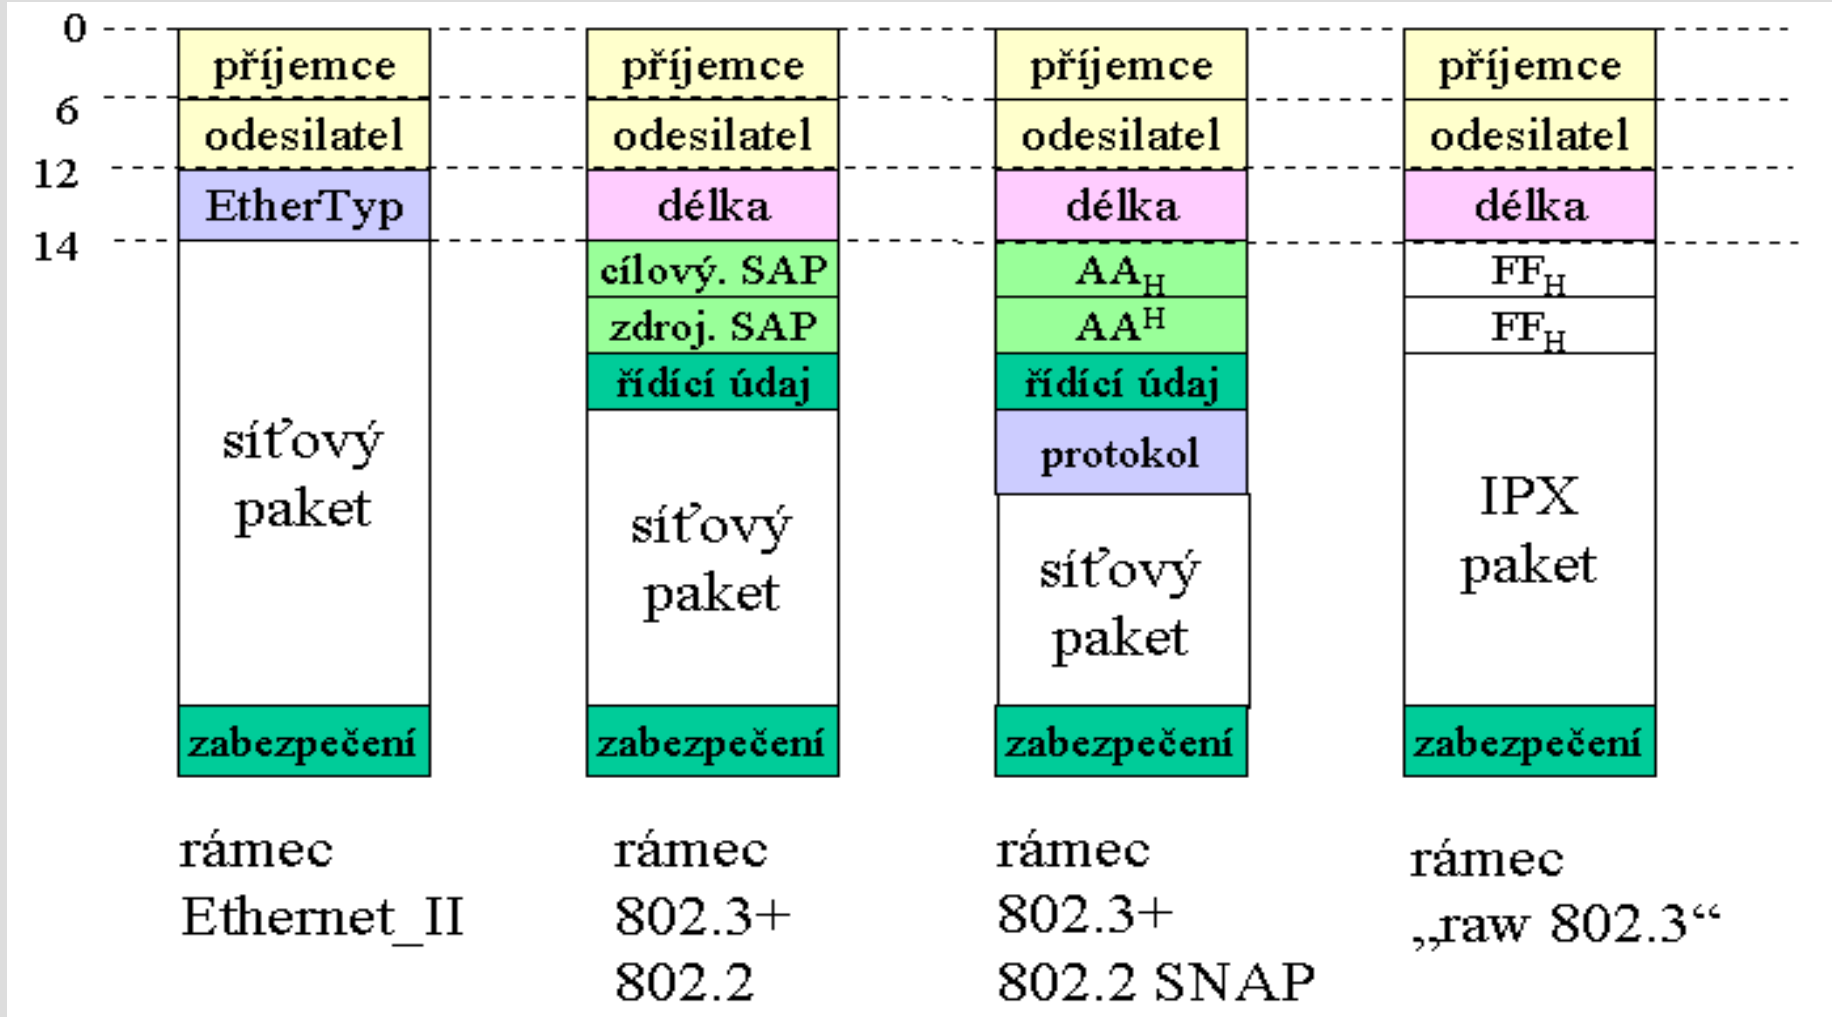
0
6
12
14

příjemce
odesilatel
EtherTyp
síťový paket
zabezpečení

rámec Ethernet_II

příjemce
odesilatel
délka
cílový. SAP
zdroj. SAP
řídící údaj
síťový paket
zabezpečení

rámec 802.3+ 802.2

příjemce
odesilatel
délka
$AA_H$
$AA^H$
řídící údaj
protokol
síťový paket
zabezpečení

rámec 802.3+ 802.2 SNAP

příjemce
odesilatel
délka
$FF_H$
$FF_H$
IPX paket
zabezpečení

rámec „raw 802.3“